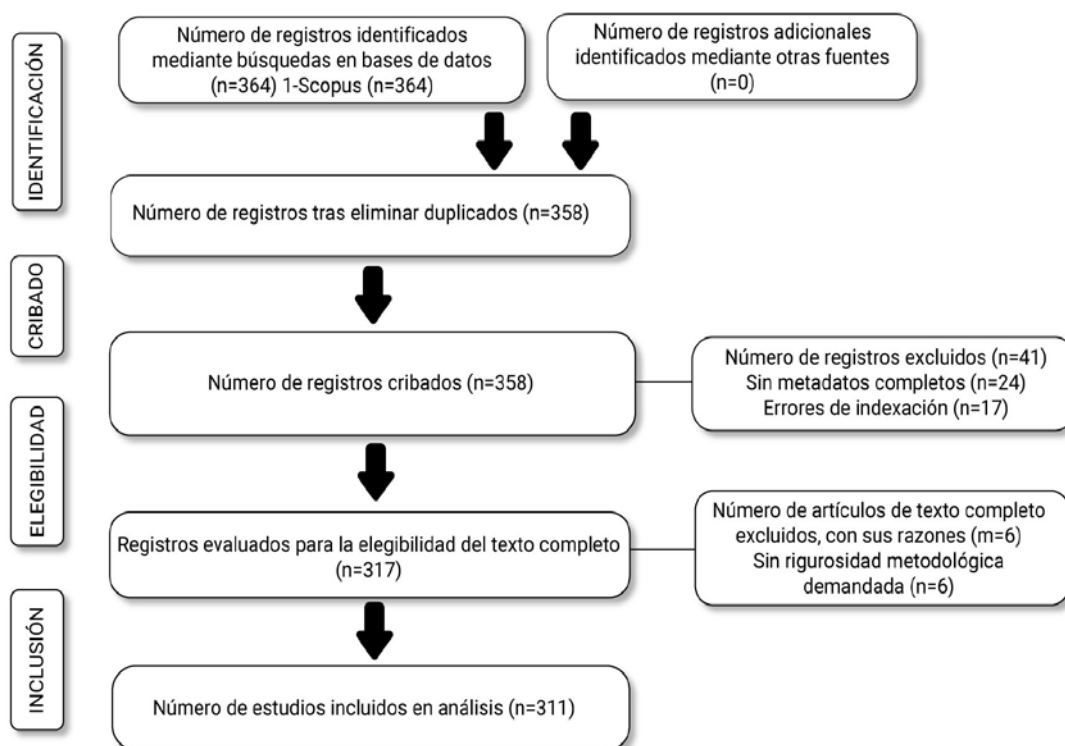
IDENTIFICACIÓN

Número de registros identificados mediante búsquedas en bases de datos (n=364) 1-Scopus (n=364)

Número de registros adicionales identificados mediante otras fuentes (n=0)

Número de registros tras eliminar duplicados (n=358)

CRIBADO

Número de registros cribados (n=358)

Número de registros excluidos (n=41)
Sin metadatos completos (n=24)
Errores de indexación (n=17)

ELEGIBILIDAD

Registros evaluados para la elegibilidad del texto completo (n=317)

Número de artículos de texto completo excluidos, con sus razones (m=6)
Sin rigurosidad metodológica demandada (n=6)

INCLUSIÓN

Número de estudios incluidos en análisis (n=311)